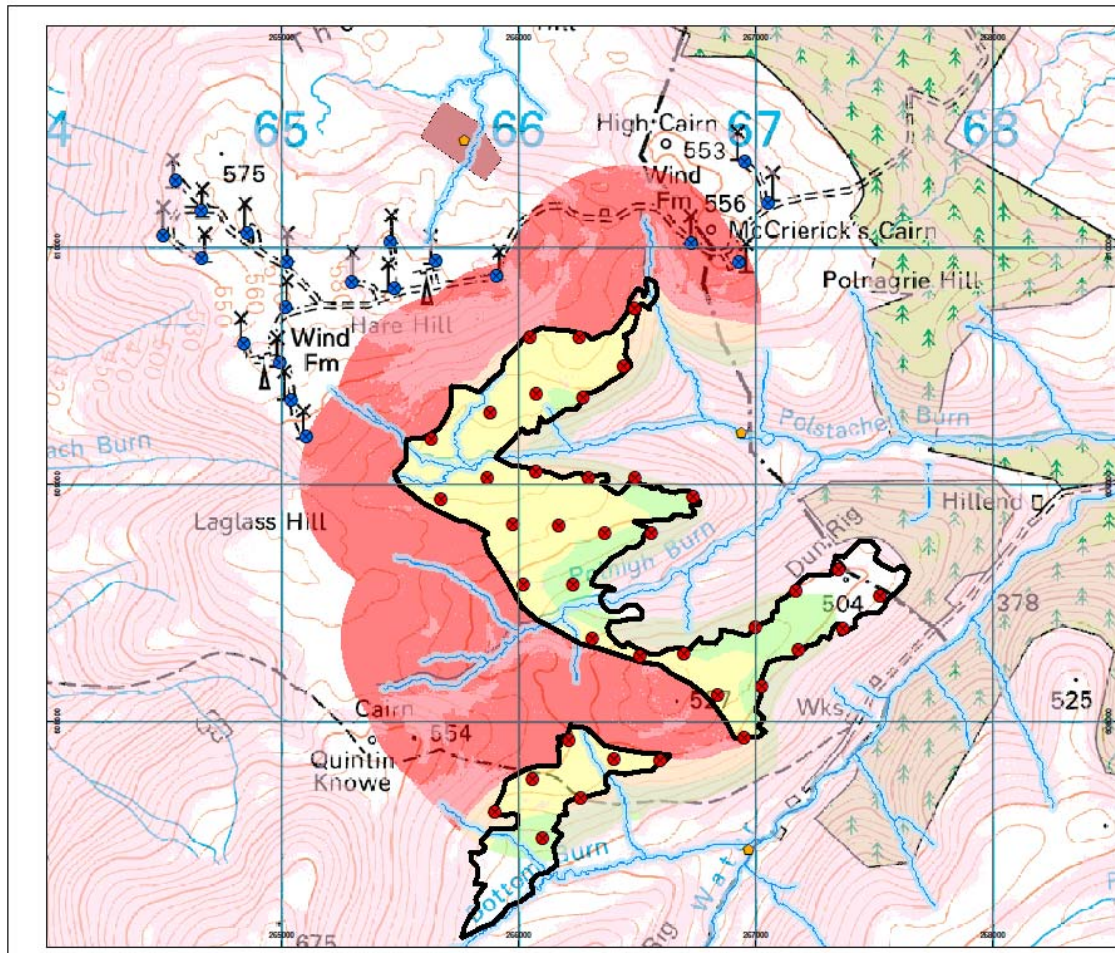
Hill
64
65
66
67
68
High Cairn
553
575
Wind Fm
556
McCrierick's Cairn
Polnagrie Hill
Hare Hill
Wind Fm
560
550
Polstachet Burn
ach Burn
Laglass Hill
Hillend
Dun Rig
Pennigh Burn
504
378
527
Wks
525
Cairn
554
Quintin Knowe
Bottom Burn
Water
675